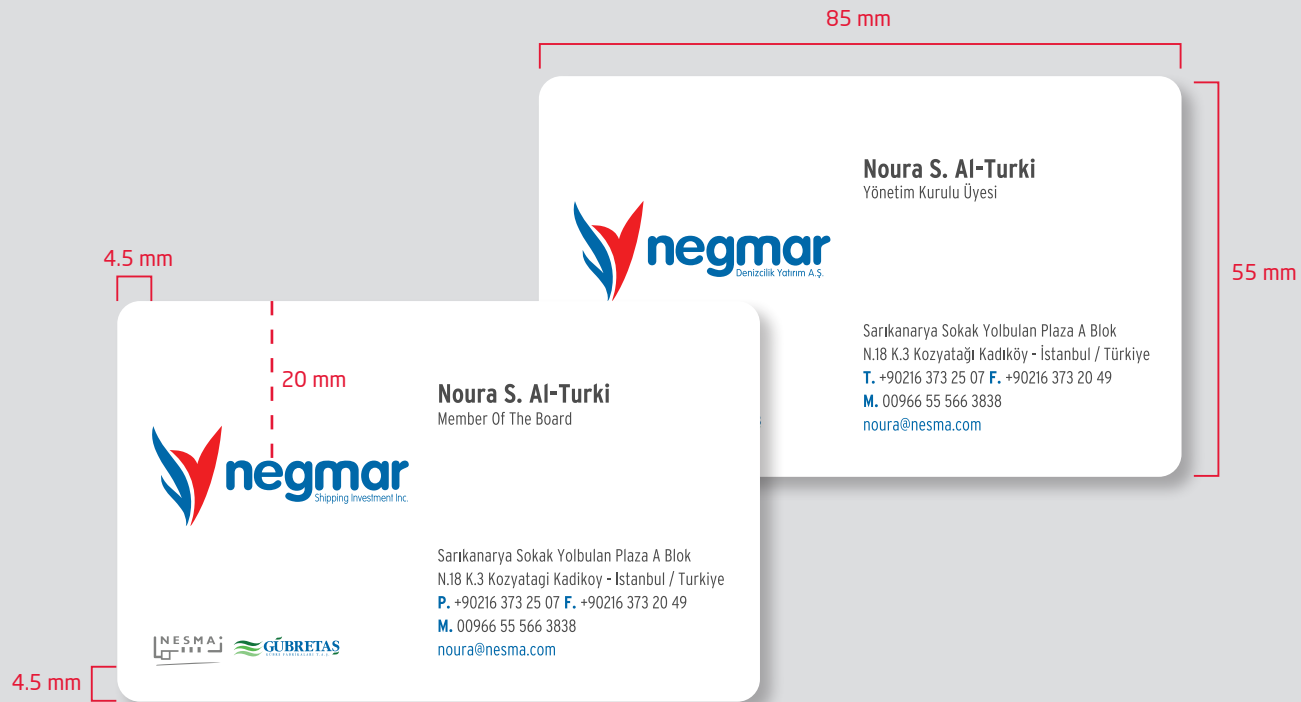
85 mm

55 mm

Noura S. Al-Turki
Yönetim Kurulu Üyesi

negmar
Denizcilik Yatırım A.Ş.

Sarıkanarya Sokak Yolbulan Plaza A Blok
N.18 K.3 Kozyatağı Kadıköy - İstanbul / Türkiye
T. +90216 373 25 07 F. +90216 373 20 49
M. 00966 55 566 3838
noura@nesma.com

4.5 mm

20 mm

Noura S. Al-Turki
Member Of The Board

negmar
Shipping Investment Inc.

Sarıkanarya Sokak Yolbulan Plaza A Blok
N.18 K.3 Kozyatagi Kadikoy - Istanbul / Turkiye
P. +90216 373 25 07 F. +90216 373 20 49
M. 00966 55 566 3838
noura@nesma.com

NESMA

GÜBRETAŞ

4.5 mm